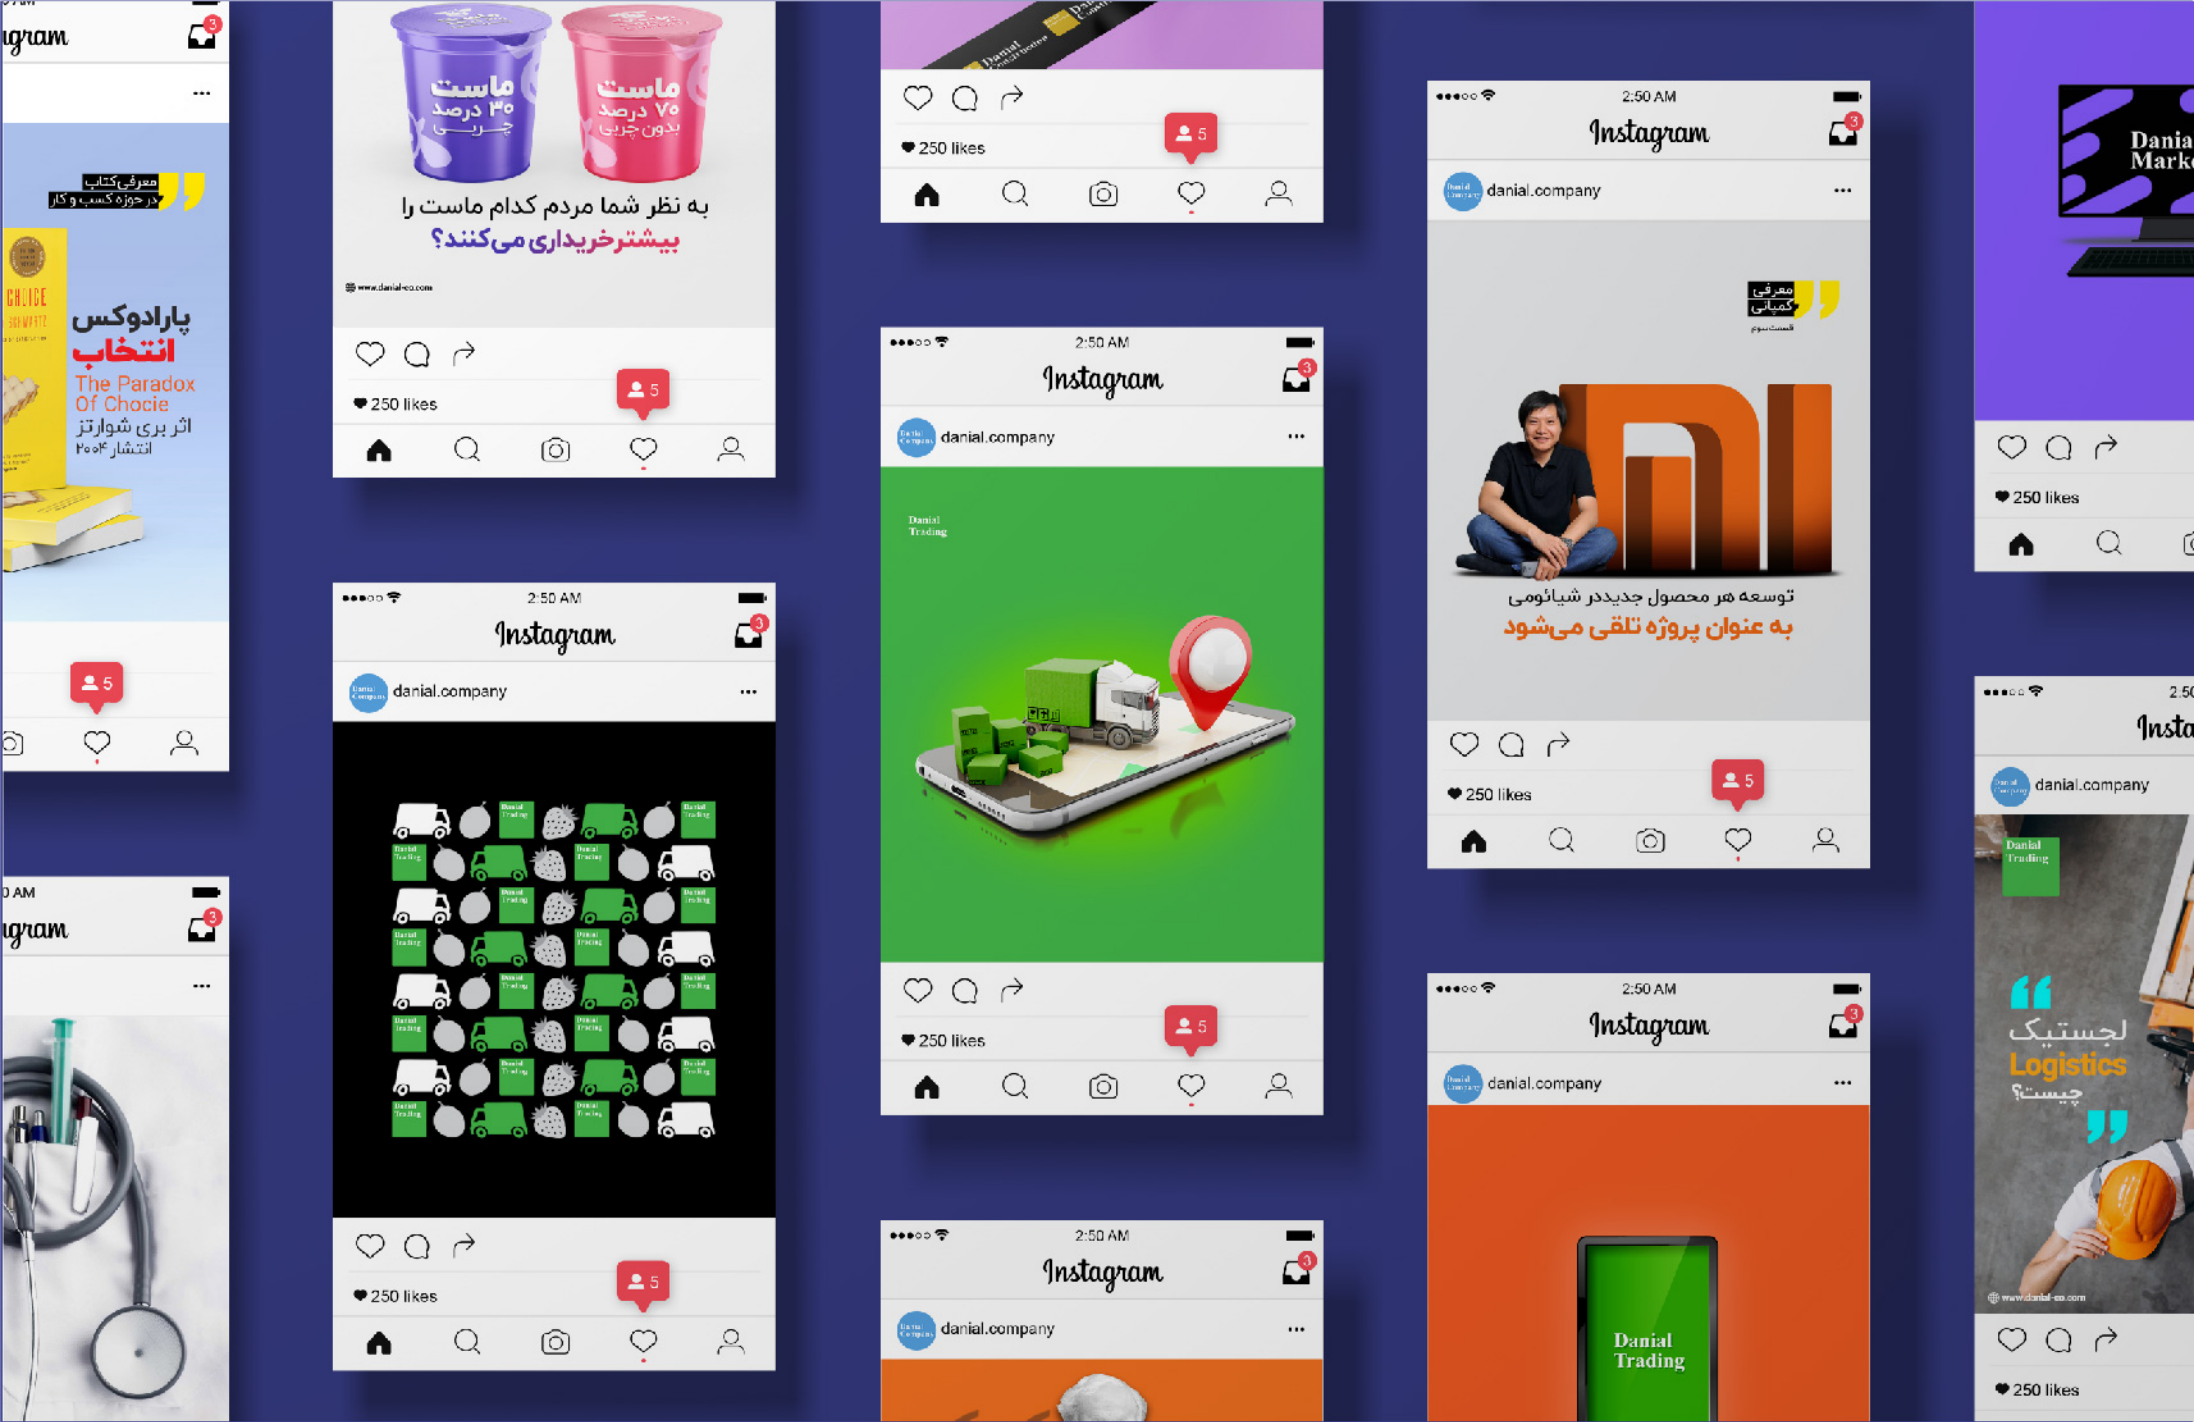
gram

معرفی کتاب
در حوزه کسب و کار

پارادوکس
انتخاب
The Paradox
Of Chocie
اثر بری شوارتز
انتشار ۲۰۰۴

5

ماست
۳۰ درصد
چربی

ماست
۷۰ درصد
بدون چربی

به نظر شما مردم کدام ماست را
بیشتر خریداری می‌کنند؟

www.danial-co.com

250 likes

5

250 likes

5

2:50 AM
Instagram
danial.company

Danial
Trading

250 likes

5

2:50 AM
Instagram
danial.company

معرفی
کمپانی

توسعه هر محصول جدیددر شیائومی
به عنوان پروژه تلقی می‌شود

250 likes

5

Dania
Marke

250 likes

2:50 AM
Instagram
danial.company

250 likes

5

AM
gram

2:50 AM
Instagram
danial.company

2:50 AM
Instagram
danial.company

Danial
Trading

2:50
Insta
danial.company

Danial
Trading

لجستیک
Logistics
چیست؟

www.danial-co.com

250 likes